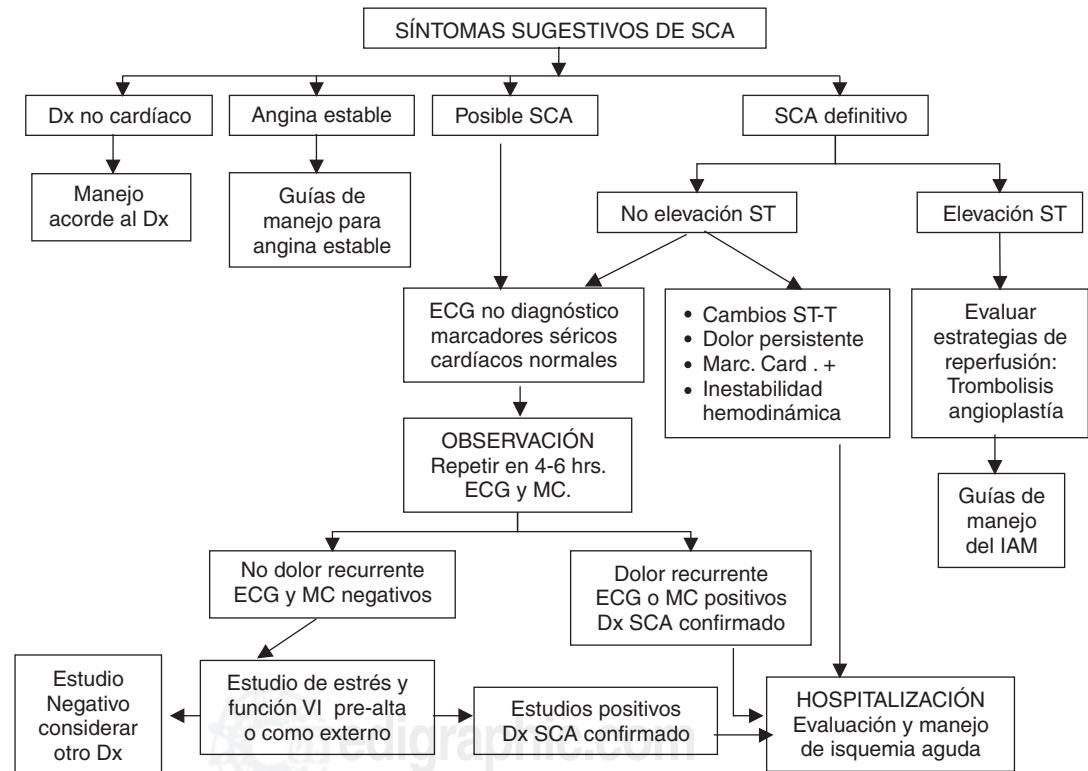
SÍNTOMAS SUGESTIVOS DE SCA

Dx no cardíaco

Manejo acorde al Dx

Angina estable

Guías de manejo para angina estable

Posible SCA

SCA definitivo

No elevación ST

Elevación ST

ECG no diagnóstico marcadores séricos cardíacos normales

• Cambios ST-T
• Dolor persistente
• Marc. Card . +
• Inestabilidad hemodinámica

Evaluar estrategias de reperfusión: Trombolisis angioplastía

Guías de manejo del IAM

OBSERVACIÓN
Repetir en 4-6 hrs. ECG y MC.

No dolor recurrente ECG y MC negativos

Dolor recurrente ECG o MC positivos Dx SCA confirmado

Estudio Negativo considerar otro Dx

Estudio de estrés y función VI pre-alta o como externo

Estudios positivos Dx SCA confirmado

HOSPITALIZACIÓN
Evaluación y manejo de isquemia aguda

edigraphic.com